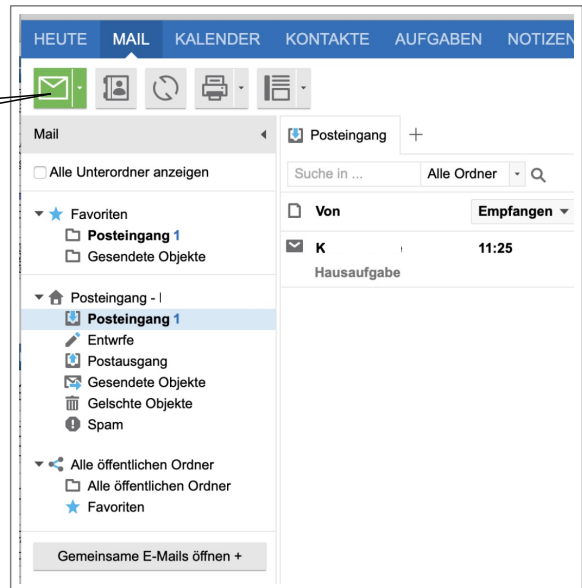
HEUTE MAIL KALENDER KONTAKTE AUFGABEN NOTIZEN

Mail

Alle Unterordner anzeigen

Favoriten
Posteingang 1
Gesendete Objekte

Posteingang - I
Posteingang 1
Entwrfe
Postausgang
Gesendete Objekte
Gelschte Objekte
Spam

Alle öffentlichen Ordner
Alle öffentlichen Ordner
Favoriten

Gemeinsame E-Mails öffnen +

Posteingang +

Suche in ... Alle Ordner

Von Empfangen

K 11:25
Hausaufgabe